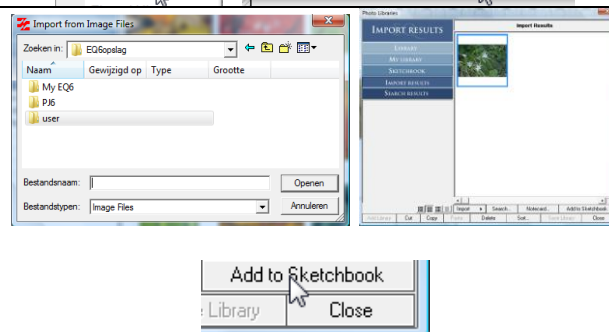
Import from Image Files

Zoeken in: EQ6opslag

Naam | Gewijzigd op | Type | Grootte

My EQ6
PJ6
user

Bestandsnaam:
Bestandstypen: Image Files

Openen
Annuleren

Photo Libraries

IMPORT RESULTS

LIBRARY
MY LIBRARY
SKETCHBOOK
IMPORT RESULTS
SEARCH RESULTS

Import Results

Import | Search... | Notecard... | Add to Sketchbook

Add Library | Cut | Copy | Paste | Delete | Sort... | Save Library | Close

Add to Sketchbook
e Library | Close